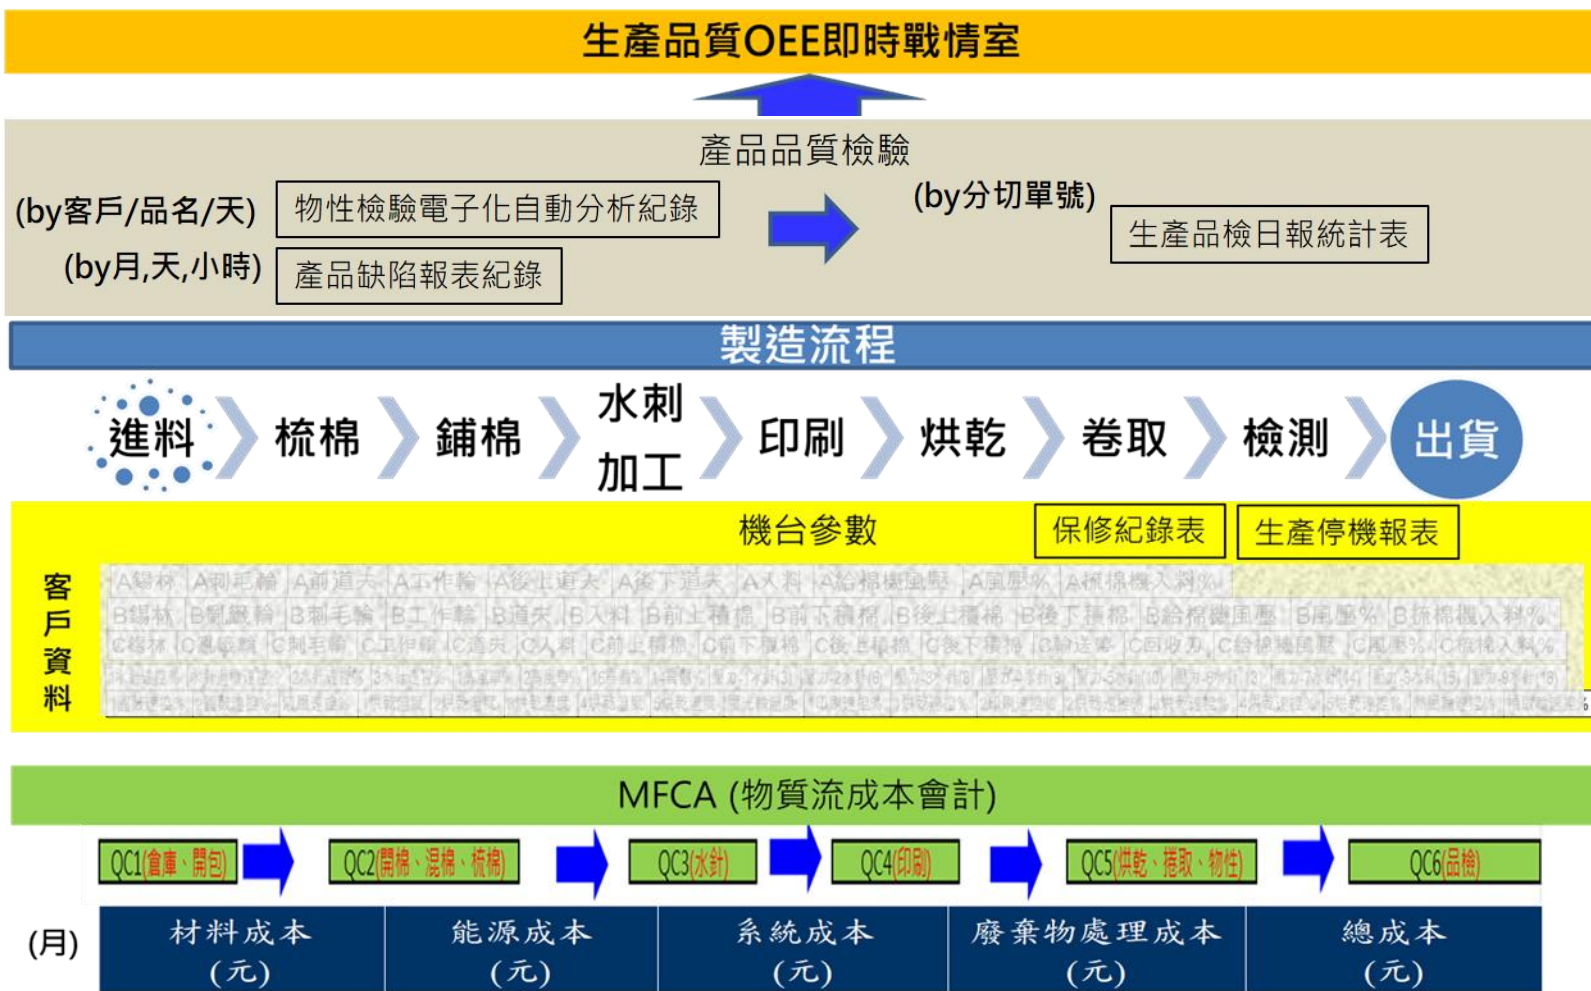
生產品質OEE即時戰情室

產品品質檢驗

(by客戶/品名/天) 物性檢驗電子化自動分析紀錄

(by月,天,小時) 產品缺陷報表紀錄

(by分切單號) 生產品檢日報統計表

製造流程

進料 梳棉 鋪棉 水刺加工 印刷 烘乾 卷取 檢測 出貨

機台參數 保修紀錄表 生產停機報表

客戶資料

| A錫林 | A刺毛輥 | A前道夫 | A工作輥 | A後上道夫 | A後下道夫 | A入料 | A給棉機風壓 | A風壓% | A梳棉機入料% |
|---|---|---|---|---|---|---|---|---|---|
| B錫林 | B剝取輥 | B刺毛輥 | B工作輥 | B道夫 | B入料 | B前上積棉 | B前下積棉 | B後上積棉 | B後下積棉 | B給棉機風壓 | B風壓% | B梳棉機入料% |
| C錫林 | C剝取輥 | C刺毛輥 | C工作輥 | C道夫 | C入料 | C前上積棉 | C前下積棉 | C後上積棉 | C後下積棉 | C輸送簾 | C回收刀 | C給棉機風壓 | C風壓% | C梳棉機入料% |
| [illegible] |
| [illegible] |

MFCA (物質流成本會計)

QC1(倉庫、開包) QC2(開棉、混棉、梳棉) QC3(水針) QC4(印刷) QC5(烘乾、捲取、物性) QC6(品檢)

(月)

| 材料成本 (元) | 能源成本 (元) | 系統成本 (元) | 廢棄物處理成本 (元) | 總成本 (元) |
|---|---|---|---|---|